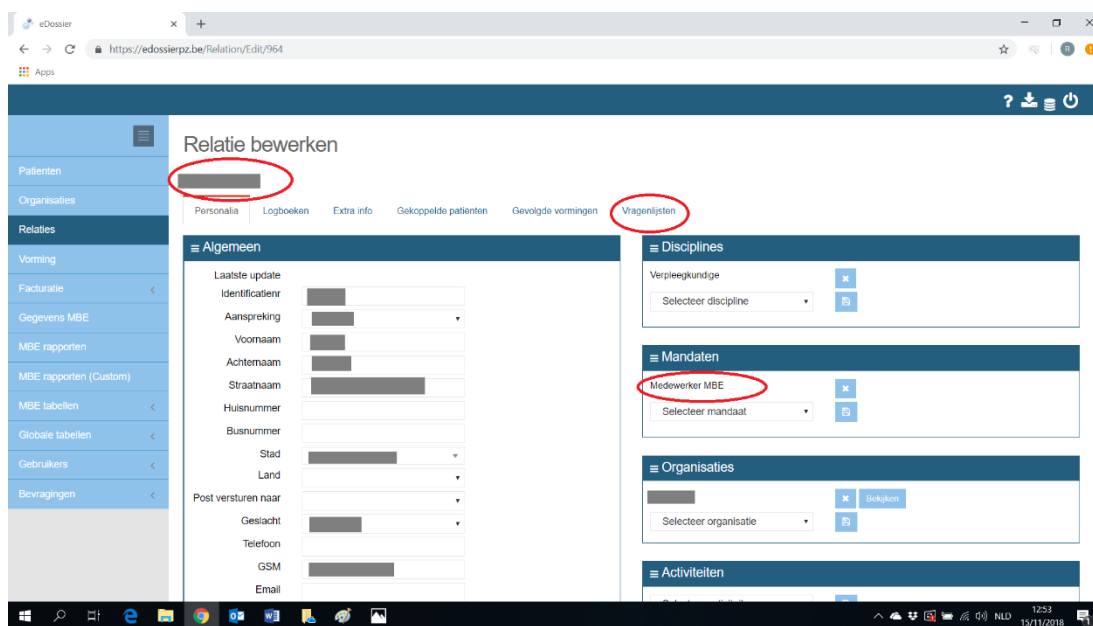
eDossier
https://edossierpz.be/Relation/Edit/964
Apps

Patienten
Organisaties
Relaties
Vorming
Facturatie
Gegevens MBE
MBE rapporten
MBE rapporten (Custom)
MBE tabellen
Globale tabellen
Gebruikers
Bevragingen

Relatie bewerken

Personalia | Logboeken | Extra info | Gekoppelde patienten | Gevolgde vormingen | Vragenlijsten

≡ Algemeen
Laatste update
Identificatienr
Aanspreking
Voornaam
Achternaam
Straatnaam
Huisnummer
Busnummer
Stad
Land
Post versturen naar
Geslacht
Telefoon
GSM
Email

≡ Disciplines
Verpleegkundige
Selecteer discipline

≡ Mandaten
Medewerker MBE
Selecteer mandaat

≡ Organisaties
Bekijken
Selecteer organisatie

≡ Activiteiten

NLD 12:53 15/11/2018